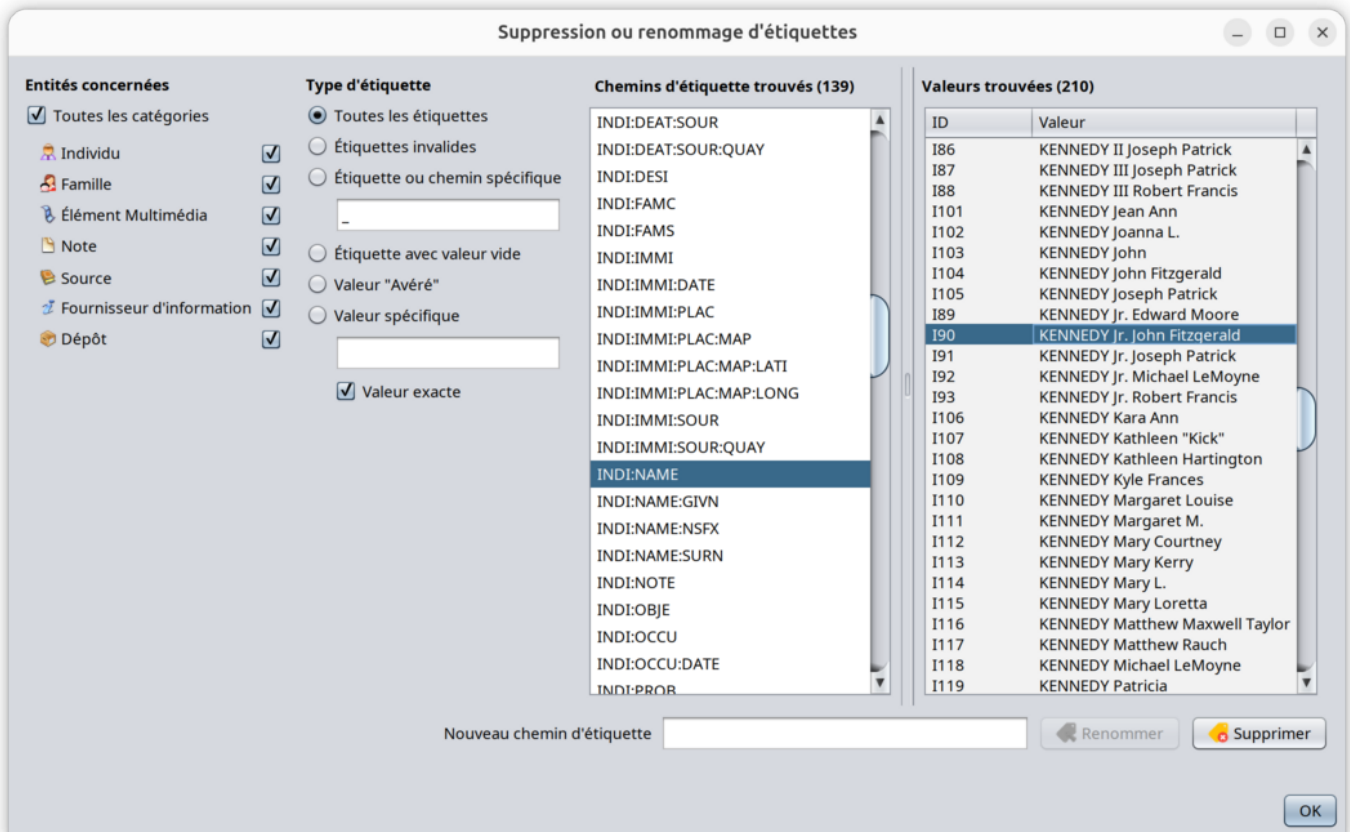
Suppression ou renommage d'étiquettes

Entités concernées
Toutes les catégories
Individu
Famille
Élément Multimédia
Note
Source
Fournisseur d'information
Dépôt

Type d'étiquette
Toutes les étiquettes
Étiquettes invalides
Étiquette ou chemin spécifique
_
Étiquette avec valeur vide
Valeur "Avéré"
Valeur spécifique
Valeur exacte

Chemins d'étiquette trouvés (139)
INDI:DEAT:SOUR
INDI:DEAT:SOUR:QUAY
INDI:DESI
INDI:FAMC
INDI:FAMS
INDI:IMMI
INDI:IMMI:DATE
INDI:IMMI:PLAC
INDI:IMMI:PLAC:MAP
INDI:IMMI:PLAC:MAP:LATI
INDI:IMMI:PLAC:MAP:LONG
INDI:IMMI:SOUR
INDI:IMMI:SOUR:QUAY
INDI:NAME
INDI:NAME:GIVN
INDI:NAME:NSFX
INDI:NAME:SURN
INDI:NOTE
INDI:OBJE
INDI:OCCU
INDI:OCCU:DATE
INDI:PROB

Valeurs trouvées (210)
| ID | Valeur |
|---|---|
| I86 | KENNEDY II Joseph Patrick |
| I87 | KENNEDY III Joseph Patrick |
| I88 | KENNEDY III Robert Francis |
| I101 | KENNEDY Jean Ann |
| I102 | KENNEDY Joanna L. |
| I103 | KENNEDY John |
| I104 | KENNEDY John Fitzgerald |
| I105 | KENNEDY Joseph Patrick |
| I89 | KENNEDY Jr. Edward Moore |
| I90 | KENNEDY Jr. John Fitzgerald |
| I91 | KENNEDY Jr. Joseph Patrick |
| I92 | KENNEDY Jr. Michael LeMoyne |
| I93 | KENNEDY Jr. Robert Francis |
| I106 | KENNEDY Kara Ann |
| I107 | KENNEDY Kathleen "Kick" |
| I108 | KENNEDY Kathleen Hartington |
| I109 | KENNEDY Kyle Frances |
| I110 | KENNEDY Margaret Louise |
| I111 | KENNEDY Margaret M. |
| I112 | KENNEDY Mary Courtney |
| I113 | KENNEDY Mary Kerry |
| I114 | KENNEDY Mary L. |
| I115 | KENNEDY Mary Loretta |
| I116 | KENNEDY Matthew Maxwell Taylor |
| I117 | KENNEDY Matthew Rauch |
| I118 | KENNEDY Michael LeMoyne |
| I119 | KENNEDY Patricia |

Nouveau chemin d'étiquette
Renommer
Supprimer
OK